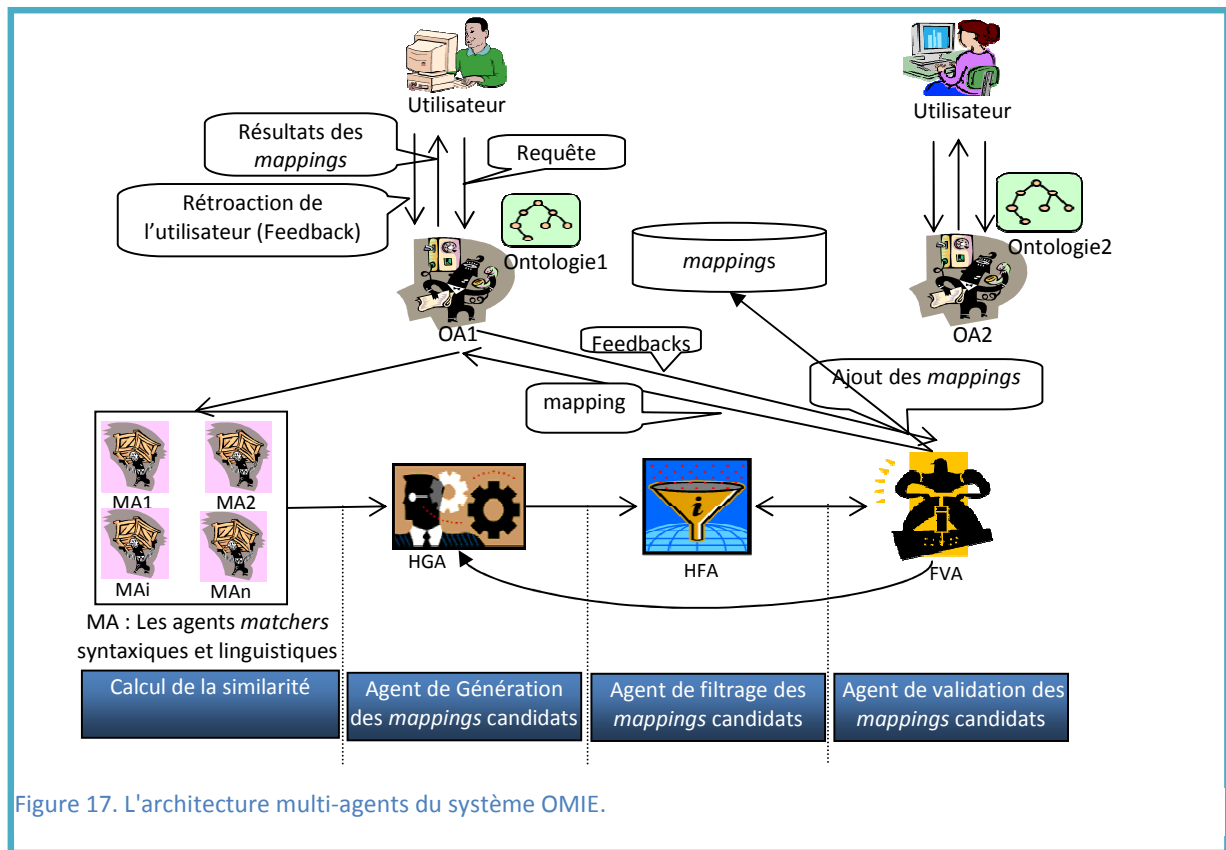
Utilisateur

Utilisateur

Résultats des *mappings*

Requête

Rétroaction de l'utilisateur (Feedback)

Ontologie1

*mapping*s

Ontologie2

OA1

OA2

Feedbacks

Ajout des *mappings*

mapping

MA1

MA2

MAi

MAn

HGA

HFA

FVA

MA : Les agents *matchers* syntaxiques et linguistiques

Calcul de la similarité

Agent de Génération des *mappings* candidats

Agent de filtrage des *mappings* candidats

Agent de validation des *mappings* candidats

Figure 17. L'architecture multi-agents du système OMIE.